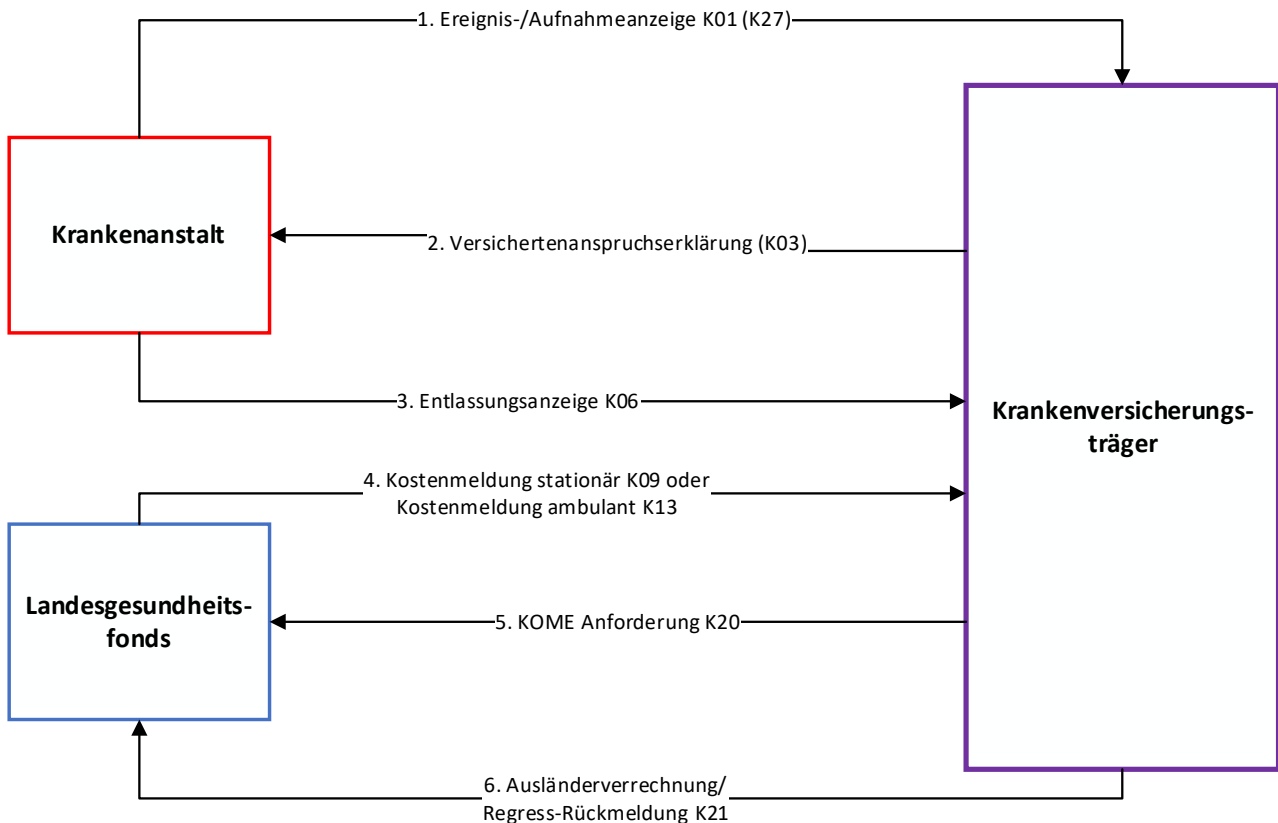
1. Ereignis-/Aufnahmeanzeige K01 (K27)

Krankenanstalt

2. Versichertenanspruchserklärung (K03)

3. Entlassungsanzeige K06

Krankenversicherungsträger

4. Kostenmeldung stationär K09 oder Kostenmeldung ambulant K13

Landesgesundheitsfonds

5. KOME Anforderung K20

6. Ausländerverrechnung/ Regress-Rückmeldung K21